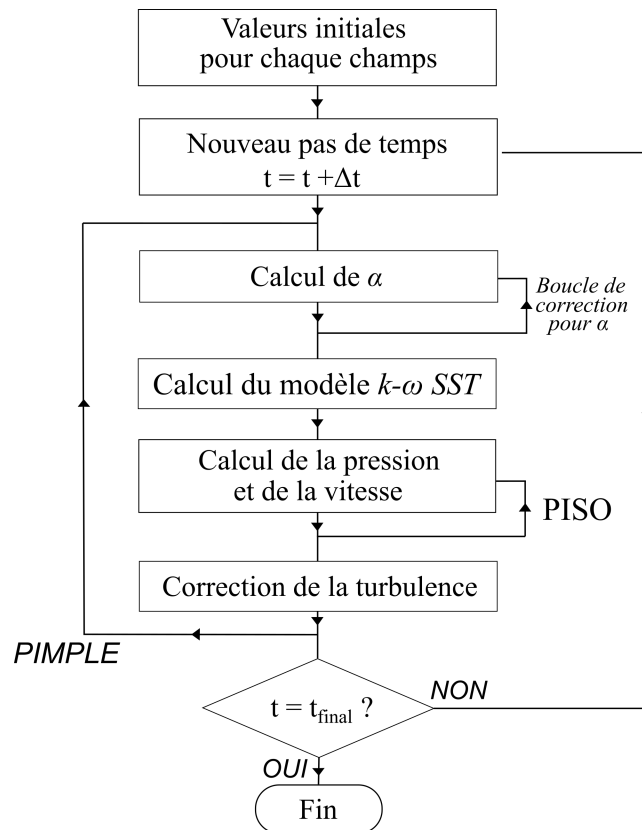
Valeurs initiales pour chaque champs

Nouveau pas de temps
$t = t + \Delta t$

Calcul de $\alpha$

Boucle de correction pour $\alpha$

Calcul du modèle $k$-$\omega$ $SST$

Calcul de la pression et de la vitesse

PISO

Correction de la turbulence

PIMPLE

$t = t_{final}$ ?

NON

OUI

Fin